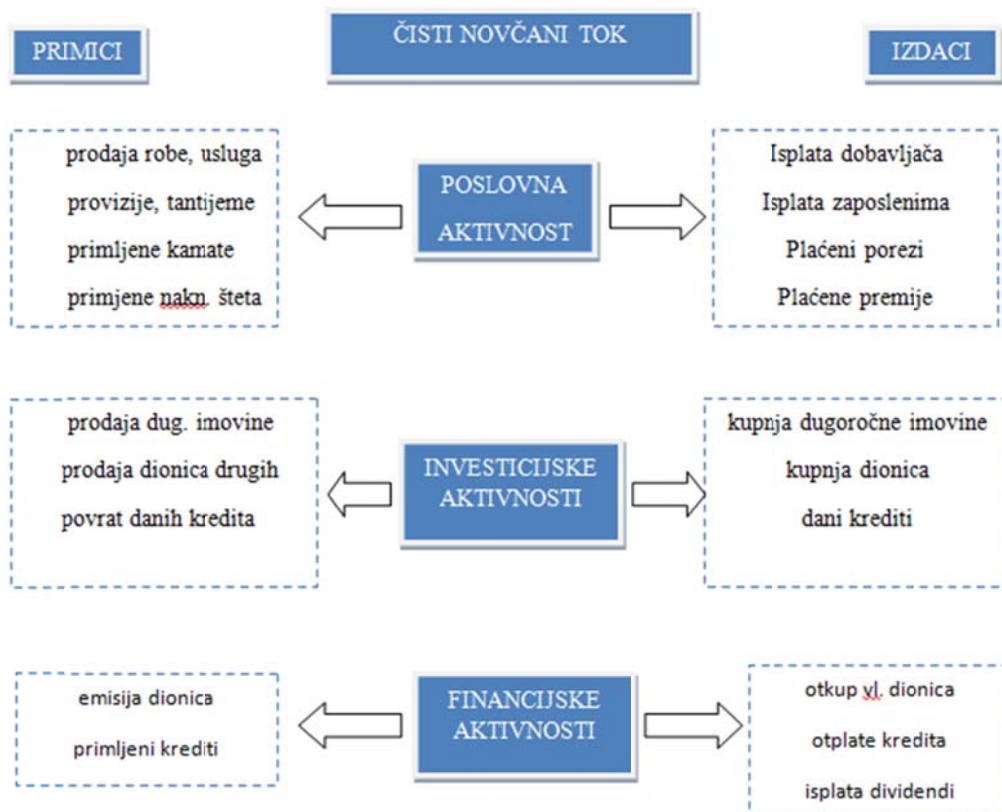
PRIMICI

ČISTI NOVČANI TOK

IZDACI

prodaja robe, usluga
provizije, tantijeme
primljene kamate
primjene nakn. šteta

POSLOVNA AKTIVNOST

Isplata dobavljača
Isplata zaposlenima
Plaćeni porezi
Plaćene premije

prodaja dug. imovine
prodaja dionica drugih
povrat danih kredita

INVESTICIJSKE AKTIVNOSTI

kupnja dugoročne imovine
kupnja dionica
dani krediti

emisija dionica
primljeni krediti

FINANCIJSKE AKTIVNOSTI

otkup vl. dionica
otplate kredita
isplata dividendi